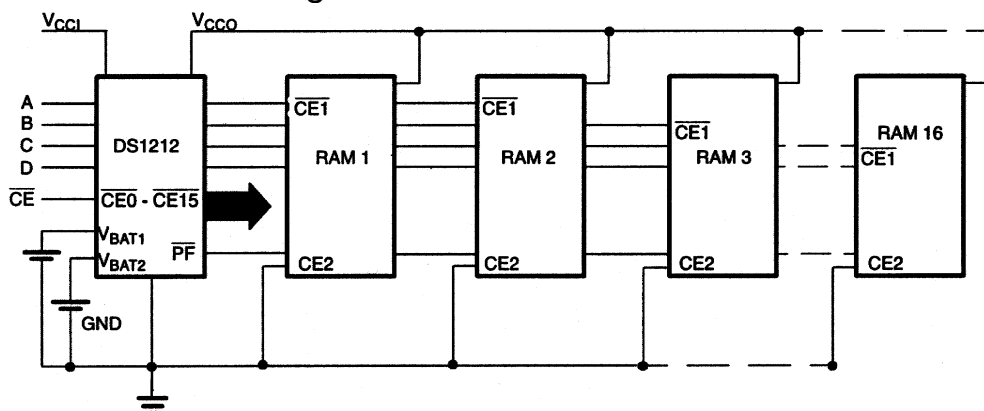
$V_{CCI}$

$V_{CCO}$

A

B

C

D

$\overline{CE}$

DS1212

$\overline{CE0}$ - $\overline{CE15}$

$V_{BAT1}$

$V_{BAT2}$

$\overline{PF}$

GND

$\overline{CE1}$

RAM 1

CE2

$\overline{CE1}$

RAM 2

CE2

$\overline{CE1}$

RAM 3

CE2

RAM 16

$\overline{CE1}$

CE2